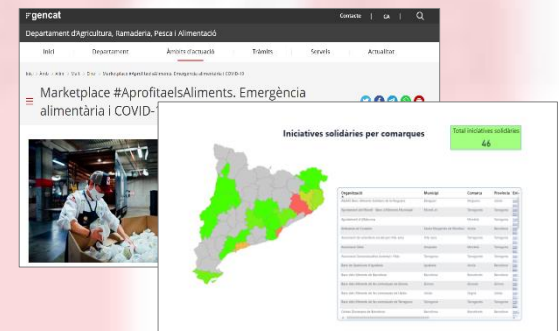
gencat

Contacte | CA | 

Departament d'Agricultura, Ramaderia, Pesca i Alimentació

Inici | Departament | Àmbits d'actuació | Tràmits | Serveis | Actualitat

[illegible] Marketplace #AprofitaelsAliments. Emergència alimentària i COVID-19

Marketplace #AprofitaelsAliments. Emergència alimentària i COVID-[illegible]

Iniciatives solidàries per comarques

Total iniciatives solidàries
46

| Organització | Municipi | Comarca | Província | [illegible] |
|---|---|---|---|---|
| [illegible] | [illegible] | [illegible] | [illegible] | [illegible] |